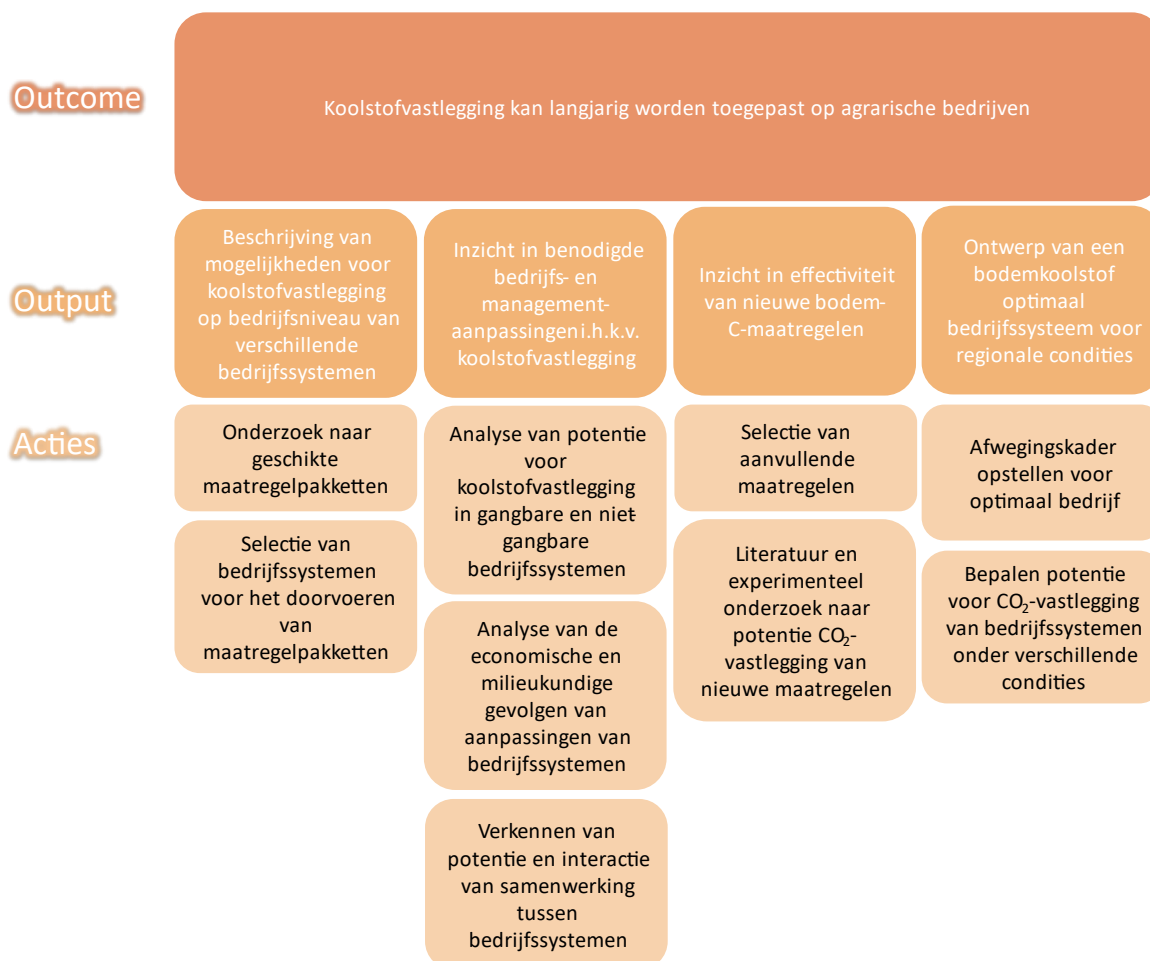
Outcome

Koolstofvastlegging kan langjarig worden toegepast op agrarische bedrijven

Output

Beschrijving van mogelijkheden voor koolstofvastlegging op bedrijfsniveau van verschillende bedrijfssystemen

Inzicht in benodigde bedrijfs- en management-aanpassingeni.h.k.v. koolstofvastlegging

Inzicht in effectiviteit van nieuwe bodem-C-maatregelen

Ontwerp van een bodemkoolstof optimaal bedrijfssysteem voor regionale condities

Acties

Onderzoek naar geschikte maatregelpakketten

Selectie van bedrijfssystemen voor het doorvoeren van maatregelpakketten

Analyse van potentie voor koolstofvastlegging in gangbare en niet gangbare bedrijfssystemen

Analyse van de economische en milieukundige gevolgen van aanpassingen van bedrijfssystemen

Verkennen van potentie en interactie van samenwerking tussen bedrijfssystemen

Selectie van aanvullende maatregelen

Literatuur en experimenteel onderzoek naar potentie $CO_2$-vastlegging van nieuwe maatregelen

Afwegingskader opstellen voor optimaal bedrijf

Bepalen potentie voor $CO_2$-vastlegging van bedrijfssystemen onder verschillende condities